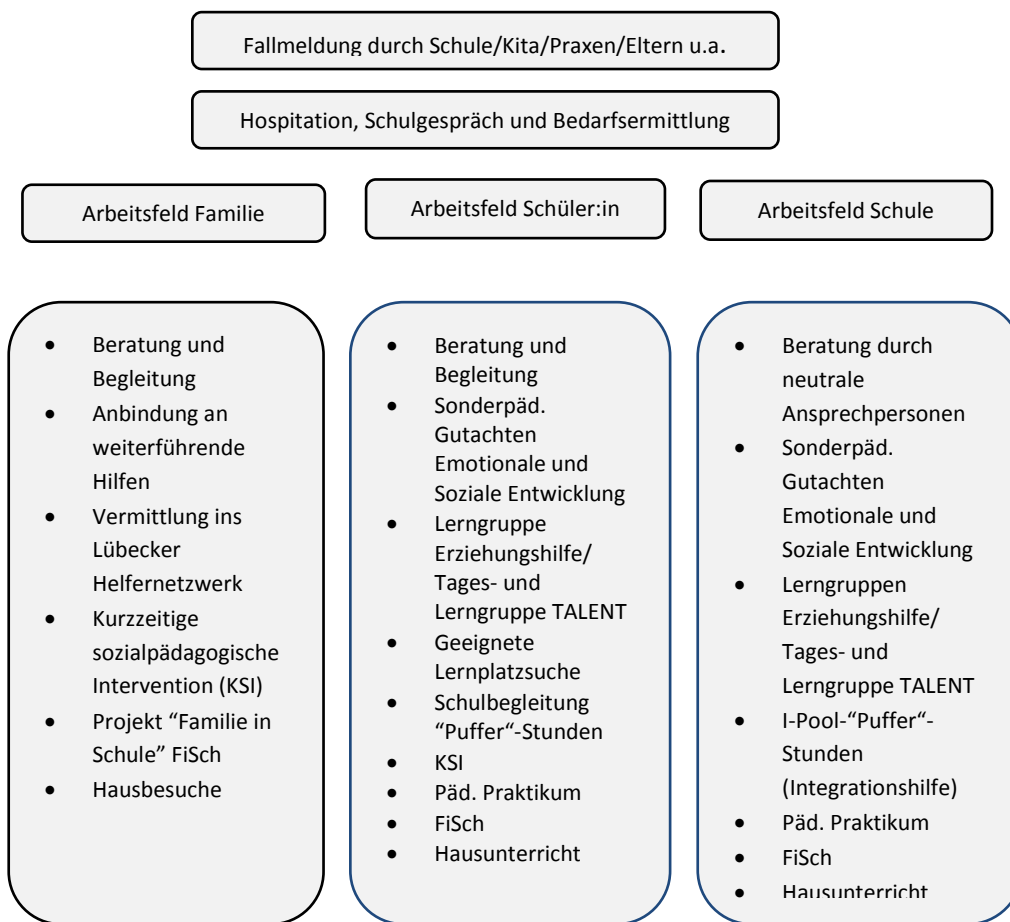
Fallmeldung durch Schule/Kita/Praxen/Eltern u.a.

Hospitation, Schulgespräch und Bedarfsermittlung

Arbeitsfeld Familie

Arbeitsfeld Schüler:in

Arbeitsfeld Schule

- Beratung und Begleitung
- Anbindung an weiterführende Hilfen
- Vermittlung ins Lübecker Helfernetzwerk
- Kurzzeitige sozialpädagogische Intervention (KSI)
- Projekt “Familie in Schule” FiSch
- Hausbesuche

- Beratung und Begleitung
- Sonderpäd. Gutachten Emotionale und Soziale Entwicklung
- Lerngruppe Erziehungshilfe/ Tages- und Lerngruppe TALENT
- Geeignete Lernplatzsuche
- Schulbegleitung “Puffer“-Stunden
- KSI
- Päd. Praktikum
- FiSch
- Hausunterricht

- Beratung durch neutrale Ansprechpersonen
- Sonderpäd. Gutachten Emotionale und Soziale Entwicklung
- Lerngruppen Erziehungshilfe/ Tages- und Lerngruppe TALENT
- I-Pool-“Puffer“-Stunden (Integrationshilfe)
- Päd. Praktikum
- FiSch
- Hausunterricht